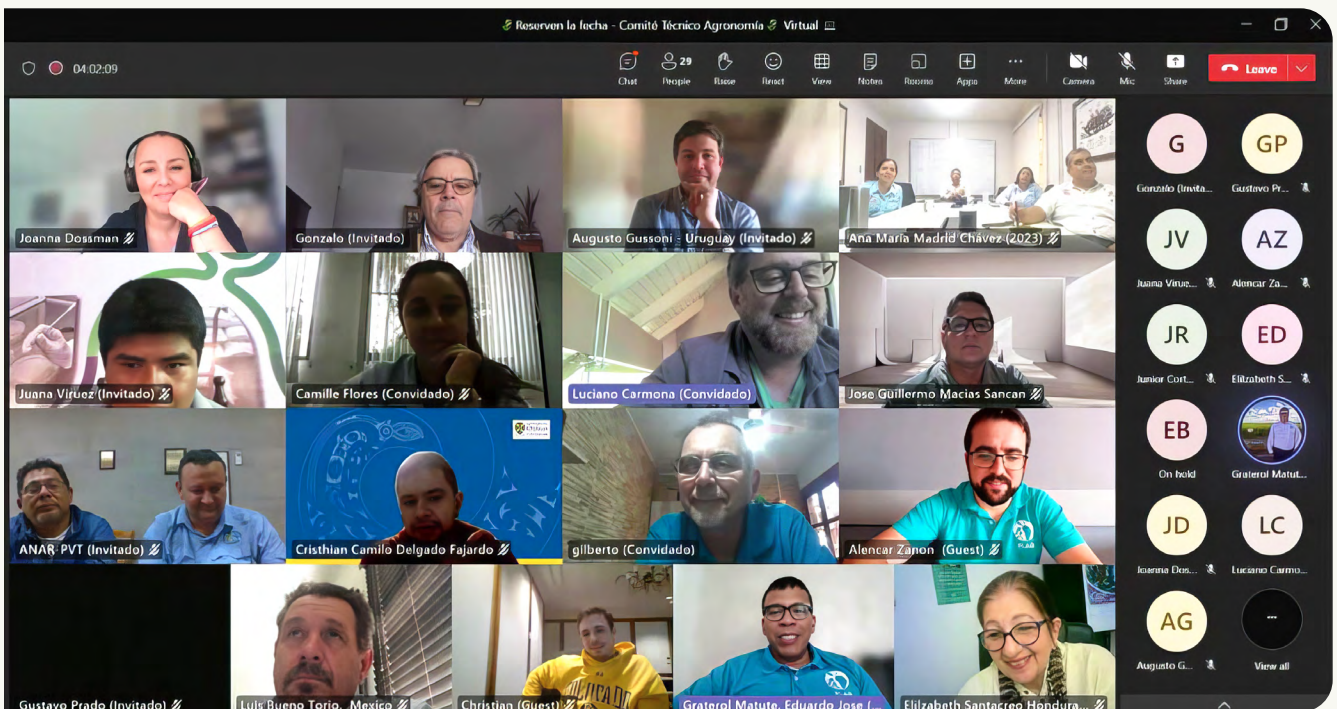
Reserven la fecha - Comité Técnico Agronomía Virtual

04:02:09

Chat
29
People
Raise
React
View
Notes
Rooms
Apps
More
Camera
Mic
Share
Leave

Joanna Dossman
Gonzalo (Invitado)
Augusto Gussoni - Uruguay (Invitado)
Ana María Madrid Chávez (2023)
Juana Viruez (Invitado)
Camille Flores (Convidado)
Luciano Carmona (Convidado)
Jose Guillermo Macias Sancan
ANAR PVT (Invitado)
Cristhian Camilo Delgado Fajardo
gilberto (Convidado)
Alencar Zanon (Guest)
Gustavo Prado (Invitado)
Luis Bueno Torio, Mexico
Christian (Guest)
Graterol Matute, Eduardo Jose (...
Elilzabeth Santacreo Hondura...

G
Gonzalo (Invita...
GP
Gustavo Pr...
JV
Juana Viruez...
AZ
Alencar Za...
JR
Junior Cort...
ED
Elilzabeth S...
EB
On hold
Graterol Matut...
JD
Joanna Dos...
LC
Luciano Carmo...
AG
Augusto G...
...
View all